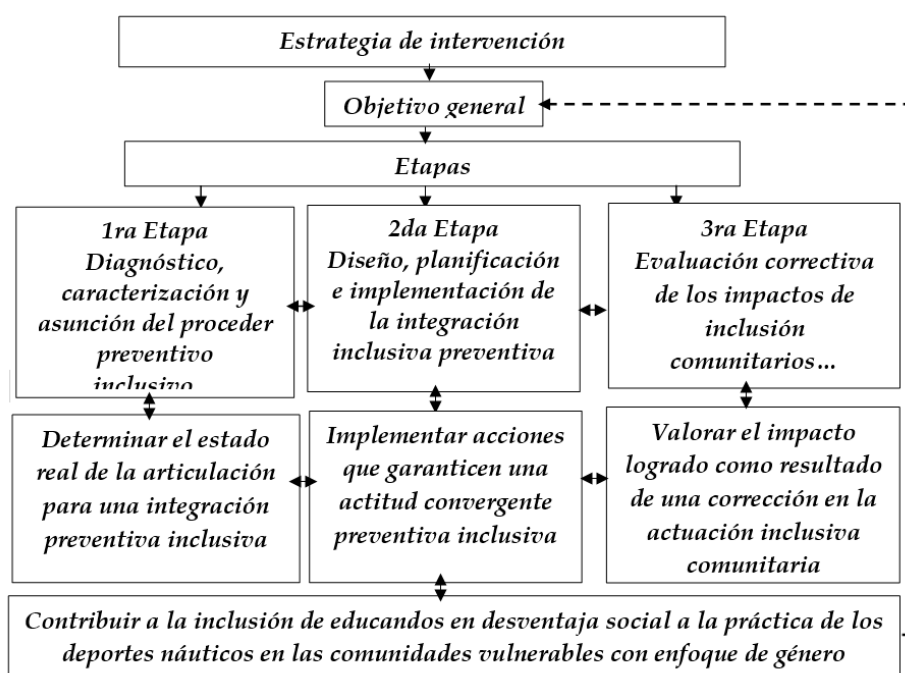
Estrategia de intervención

Objetivo general

Etapas

1ra Etapa
Diagnóstico, caracterización y asunción del proceder preventivo inclusivo

2da Etapa
Diseño, planificación e implementación de la integración inclusiva preventiva

3ra Etapa
Evaluación correctiva de los impactos de inclusión comunitarios…

Determinar el estado real de la articulación para una integración preventiva inclusiva

Implementar acciones que garanticen una actitud convergente preventiva inclusiva

Valorar el impacto logrado como resultado de una corrección en la actuación inclusiva comunitaria

Contribuir a la inclusión de educandos en desventaja social a la práctica de los deportes náuticos en las comunidades vulnerables con enfoque de género